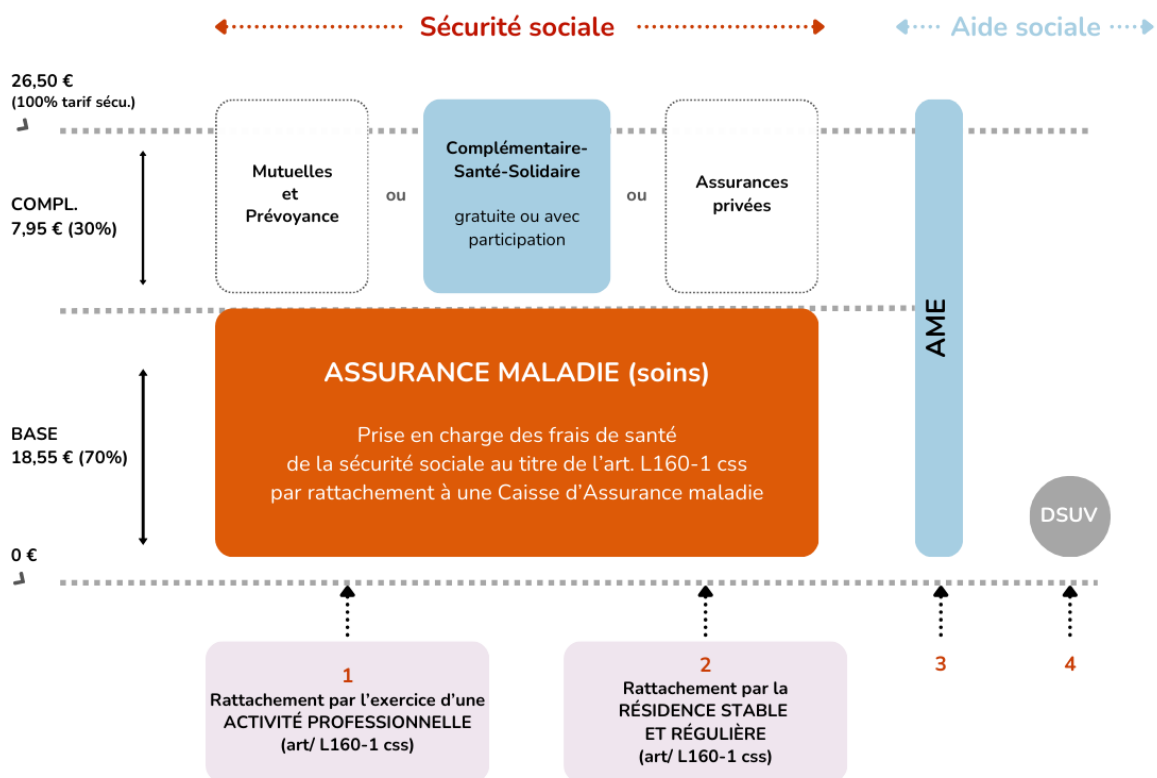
Sécurité sociale

Aide sociale

26,50 €
(100% tarif sécu.)

COMPL.
7,95 € (30%)

Mutuelles et Prévoyance

ou

Complémentaire-Santé-Solidaire

gratuite ou avec participation

ou

Assurances privées

AME

ASSURANCE MALADIE (soins)

Prise en charge des frais de santé de la sécurité sociale au titre de l'art. L160-1 css par rattachement à une Caisse d'Assurance maladie

BASE
18,55 € (70%)

DSUV

0 €

1
Rattachement par l'exercice d'une ACTIVITÉ PROFESSIONNELLE
(art/ L160-1 css)

2
Rattachement par la RÉSIDENCE STABLE ET RÉGULIÈRE
(art/ L160-1 css)

3

4